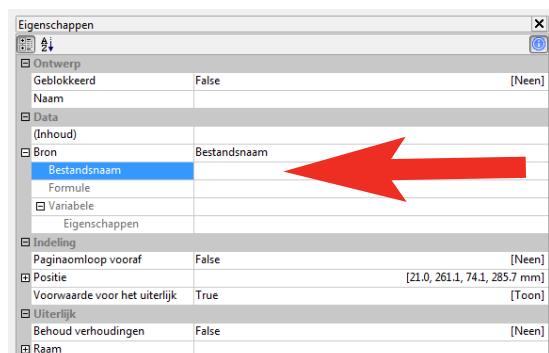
Eigenschappen
Ontwerp
Geblokkeerd | False | [Neen]
Naam
Data
(Inhoud)
Bron | Bestandsnaam
Bestandsnaam
Formule
Variabele
Eigenschappen
Indeling
Paginaomloop vooraf | False | [Neen]
Positie | [21.0, 261.1, 74.1, 285.7 mm]
Voorwaarde voor het uiterlijk | True | [Toon]
Uiterlijk
Behoud verhoudingen | False | [Neen]
Raam